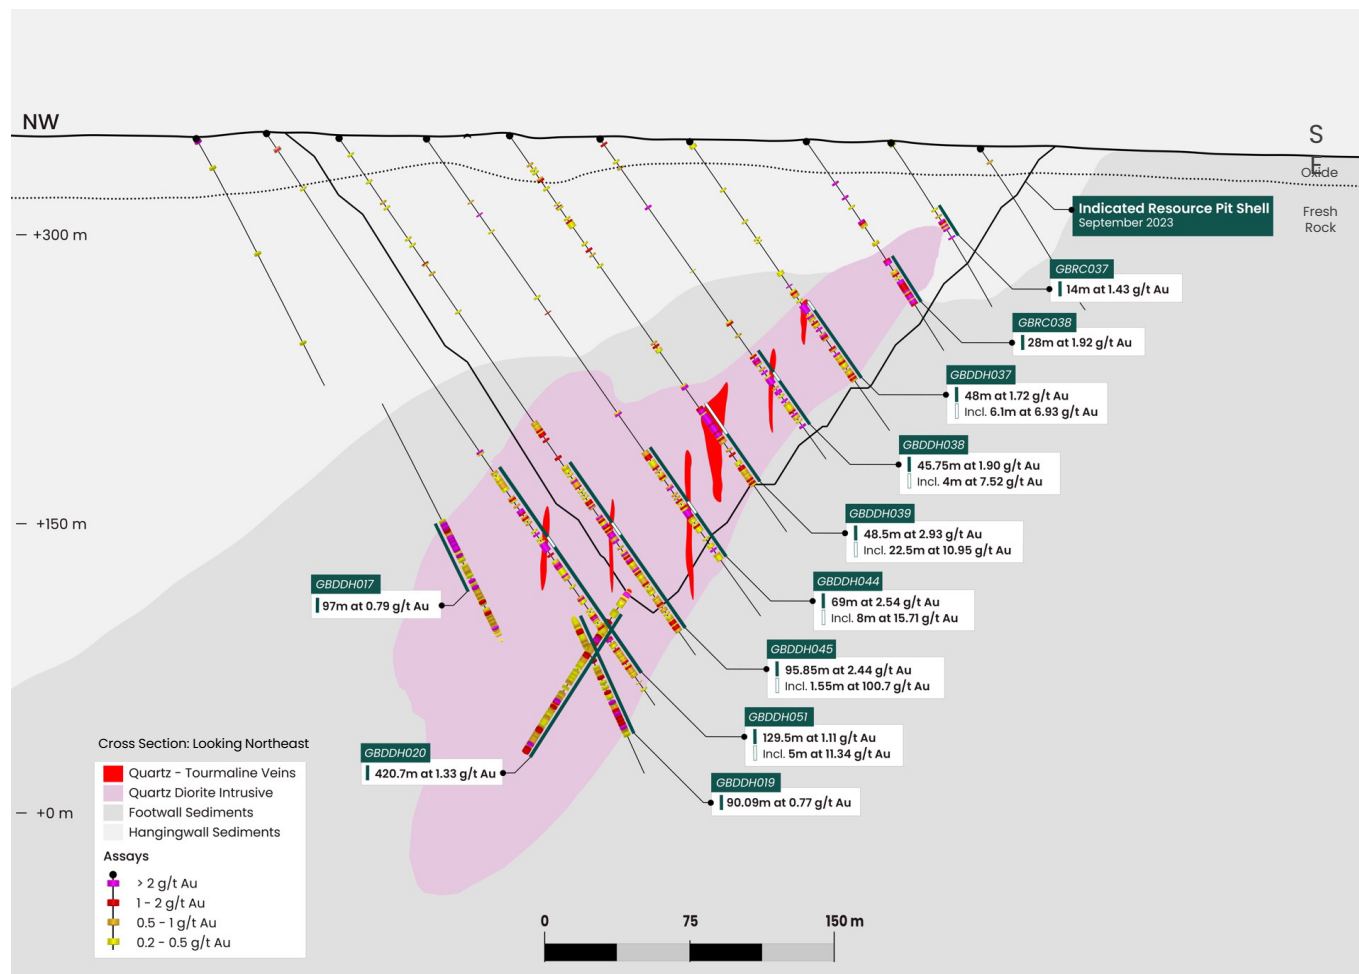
NW

SE

Oxide

Fresh Rock

Indicated Resource Pit Shell
September 2023

+300 m

+150 m

+0 m

GBRC037
14m at 1.43 g/t Au

GBRC038
28m at 1.92 g/t Au

GBDDH037
48m at 1.72 g/t Au
Incl. 6.1m at 6.93 g/t Au

GBDDH038
45.75m at 1.90 g/t Au
Incl. 4m at 7.52 g/t Au

GBDDH039
48.5m at 2.93 g/t Au
Incl. 22.5m at 10.95 g/t Au

GBDDH044
69m at 2.54 g/t Au
Incl. 8m at 15.71 g/t Au

GBDDH045
95.85m at 2.44 g/t Au
Incl. 1.55m at 100.7 g/t Au

GBDDH051
129.5m at 1.11 g/t Au
Incl. 5m at 11.34 g/t Au

GBDDH019
90.09m at 0.77 g/t Au

GBDDH017
97m at 0.79 g/t Au

GBDDH020
420.7m at 1.33 g/t Au

Cross Section: Looking Northeast
Quartz - Tourmaline Veins
Quartz Diorite Intrusive
Footwall Sediments
Hangingwall Sediments

Assays
> 2 g/t Au
1 - 2 g/t Au
0.5 - 1 g/t Au
0.2 - 0.5 g/t Au

0
75
150 m